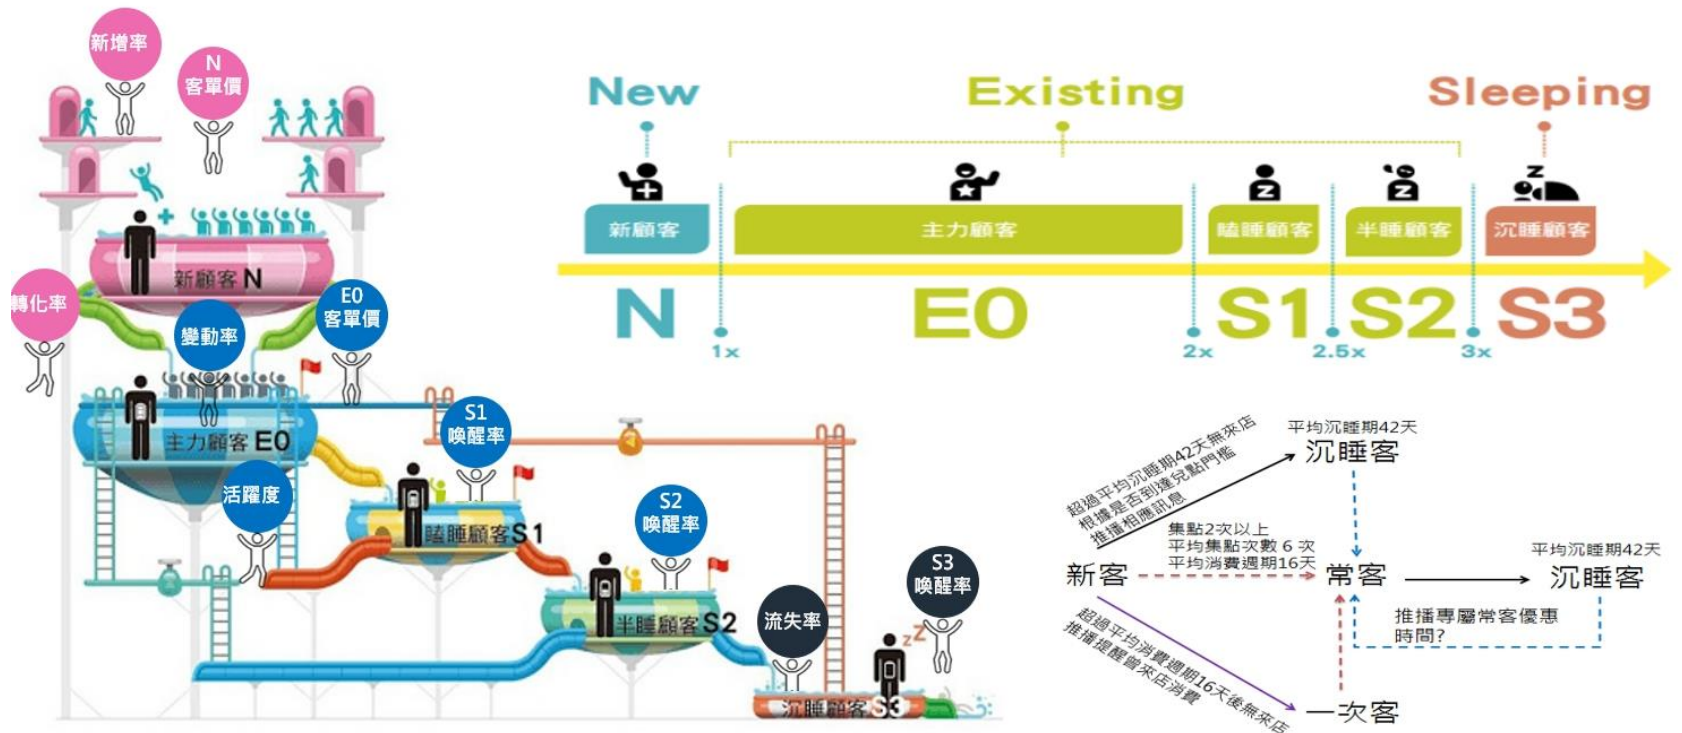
新增率

N
客單價

新顧客 N

轉化率

E0
客單價

變動率

主力顧客 E0

S1
喚醒率

活躍度

瞌睡顧客 S1

S2
喚醒率

半睡顧客 S2

流失率

S3
喚醒率

沉睡顧客 S3

New

Existing

Sleeping

新顧客

主力顧客

瞌睡顧客

半睡顧客

沉睡顧客

N

E0

S1

S2

S3

1x

2x

2.5x

3x

超過平均沉睡期42天無來店
根據是否到達兌點門檻
推播相應訊息

平均沉睡期42天
沉睡客

集點2次以上
平均集點次數 6 次
平均消費週期16天

新客

常客

平均沉睡期42天
沉睡客

推播專屬常客優惠
時間?

超過平均消費週期16天後無來店
推播提醒當來店消費

一次客